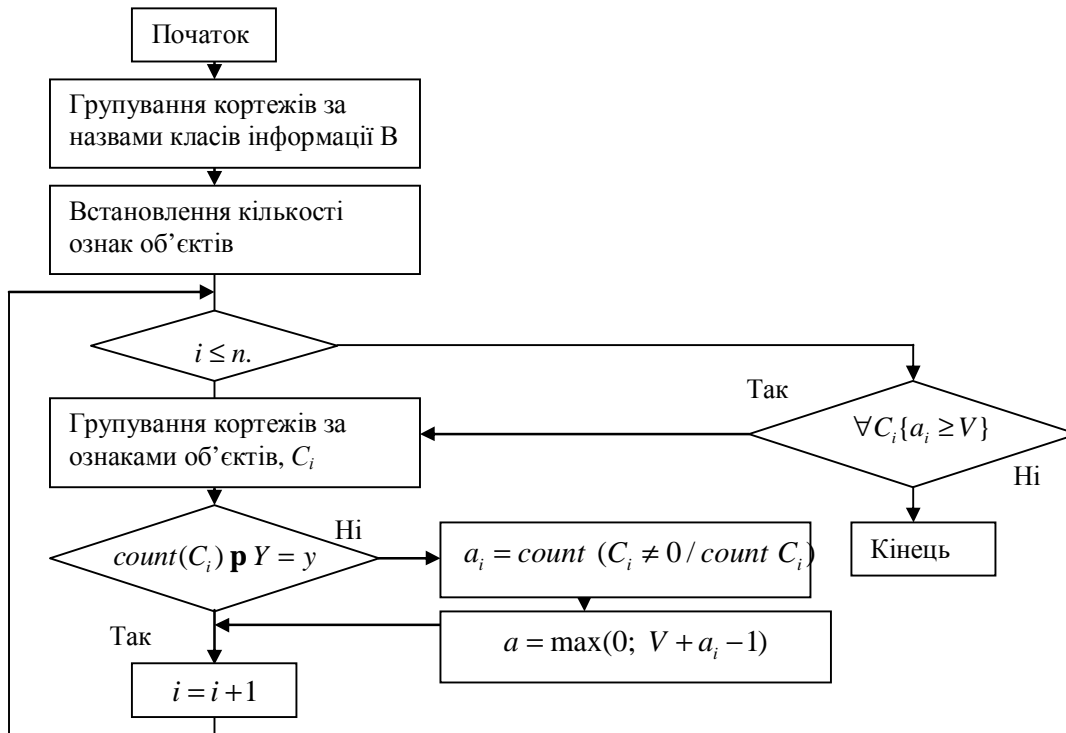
Початок

Групування кортежів за назвами класів інформації В

Встановлення кількості ознак об'єктів

$i \leq n.$

Так

Групування кортежів за ознаками об'єктів, $C_i$

$\forall C_i\{a_i \geq V\}$

Ні

Ні

$count(C_i)\ \mathbf{p}\ Y = y$

$a_i = count\ (C_i \neq 0 / count\ C_i)$

Кінець

Так

$a = \max(0;\ V + a_i - 1)$

$i = i + 1$